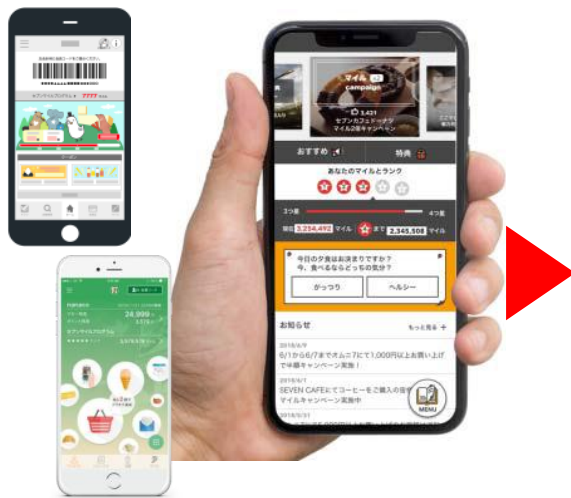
マイル
campaign
3,421
セブンカフェドーナツ
マイル2倍キャンペーン

おすすめ
特典
あなたのマイルとランク
3つ星
4つ星
現在 3,234,492 マイル
まで 2,345,508 マイル

今日の夕食はお決まりですか？
今、食べるならどっちの気分？
がっつり
ヘルシー

お知らせ
もっと見る +
2018/6/9
6/1から6/7までオムニ7にて1,000円以上お買い上げで半額キャンペーン実施！
2018/6/1
SEVEN CAFEにてコーヒーをご購入の皆様にマイルキャンペーン実施中
2018/5/31
MENU

7777
24,999